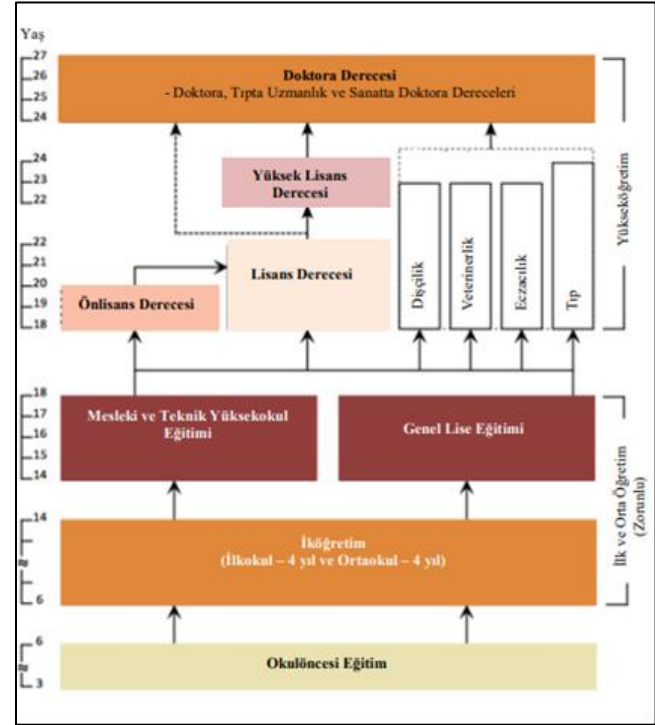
Yaş

27
26
25
24

Doktora Derecesi
- Doktora, Tıpta Uzmanlık ve Sanatta Doktora Dereceleri

24
23
22

Yüksek Lisans Derecesi

22
21
20
19
18

Önlisans Derecesi

Lisans Derecesi

Dişçilik

Veterinerlik

Eczacılık

Tıp

Yükseköğretim

18
17
16
15
14

Mesleki ve Teknik Yüksekokul Eğitimi

Genel Lise Eğitimi

İlk ve Orta Öğretim (Zorunlu)

14

6

İlköğretim
(İlkokul – 4 yıl ve Ortaokul – 4 yıl)

6

3

Okulöncesi Eğitim